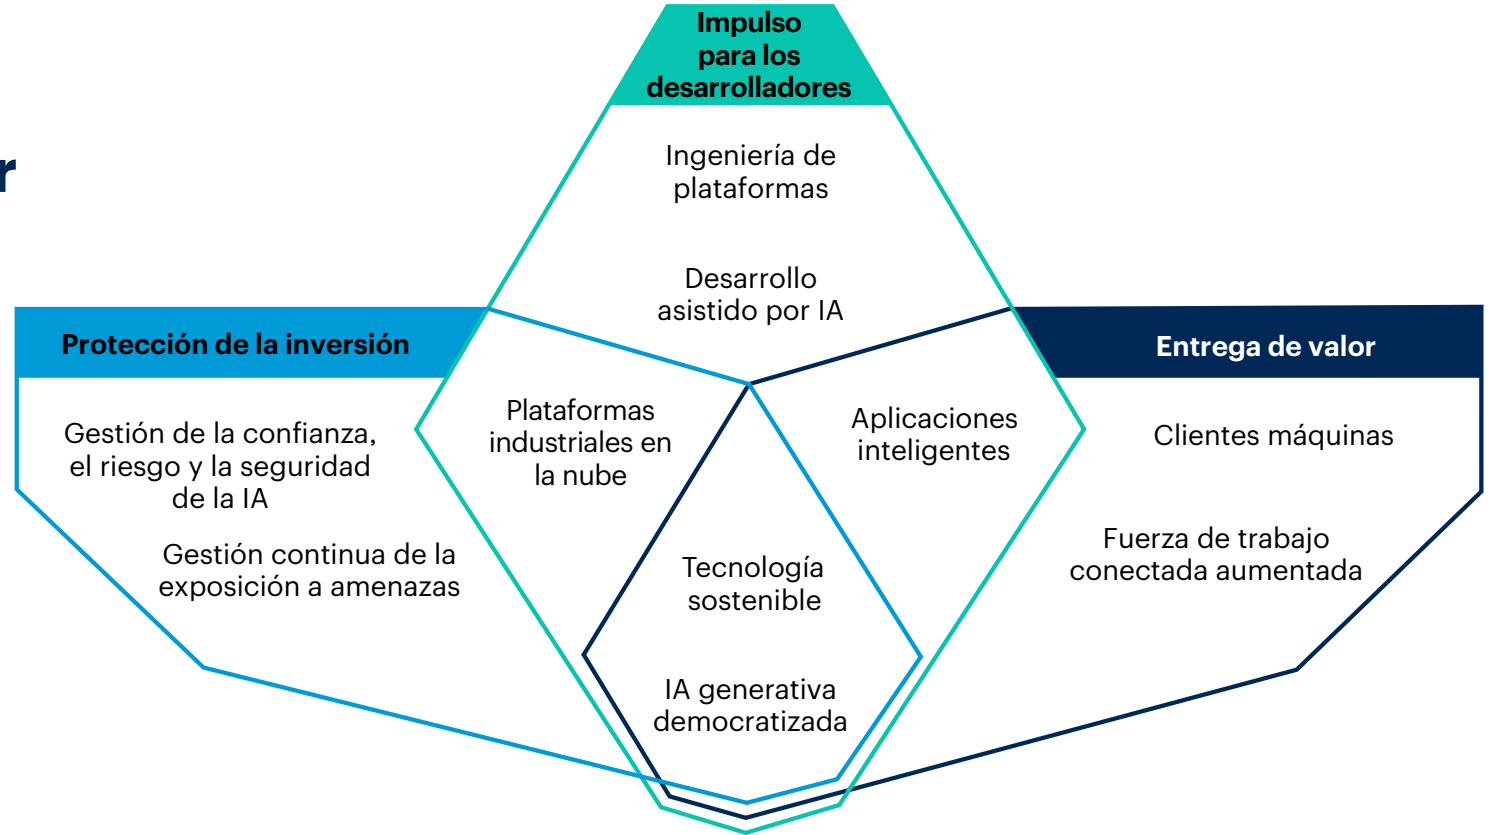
r

Impulso para los desarrolladores

Ingeniería de plataformas

Desarrollo asistido por IA

Protección de la inversión

Entrega de valor

Gestión de la confianza, el riesgo y la seguridad de la IA

Gestión continua de la exposición a amenazas

Plataformas industriales en la nube

Aplicaciones inteligentes

Clientes máquinas

Fuerza de trabajo conectada aumentada

Tecnología sostenible

IA generativa democratizada